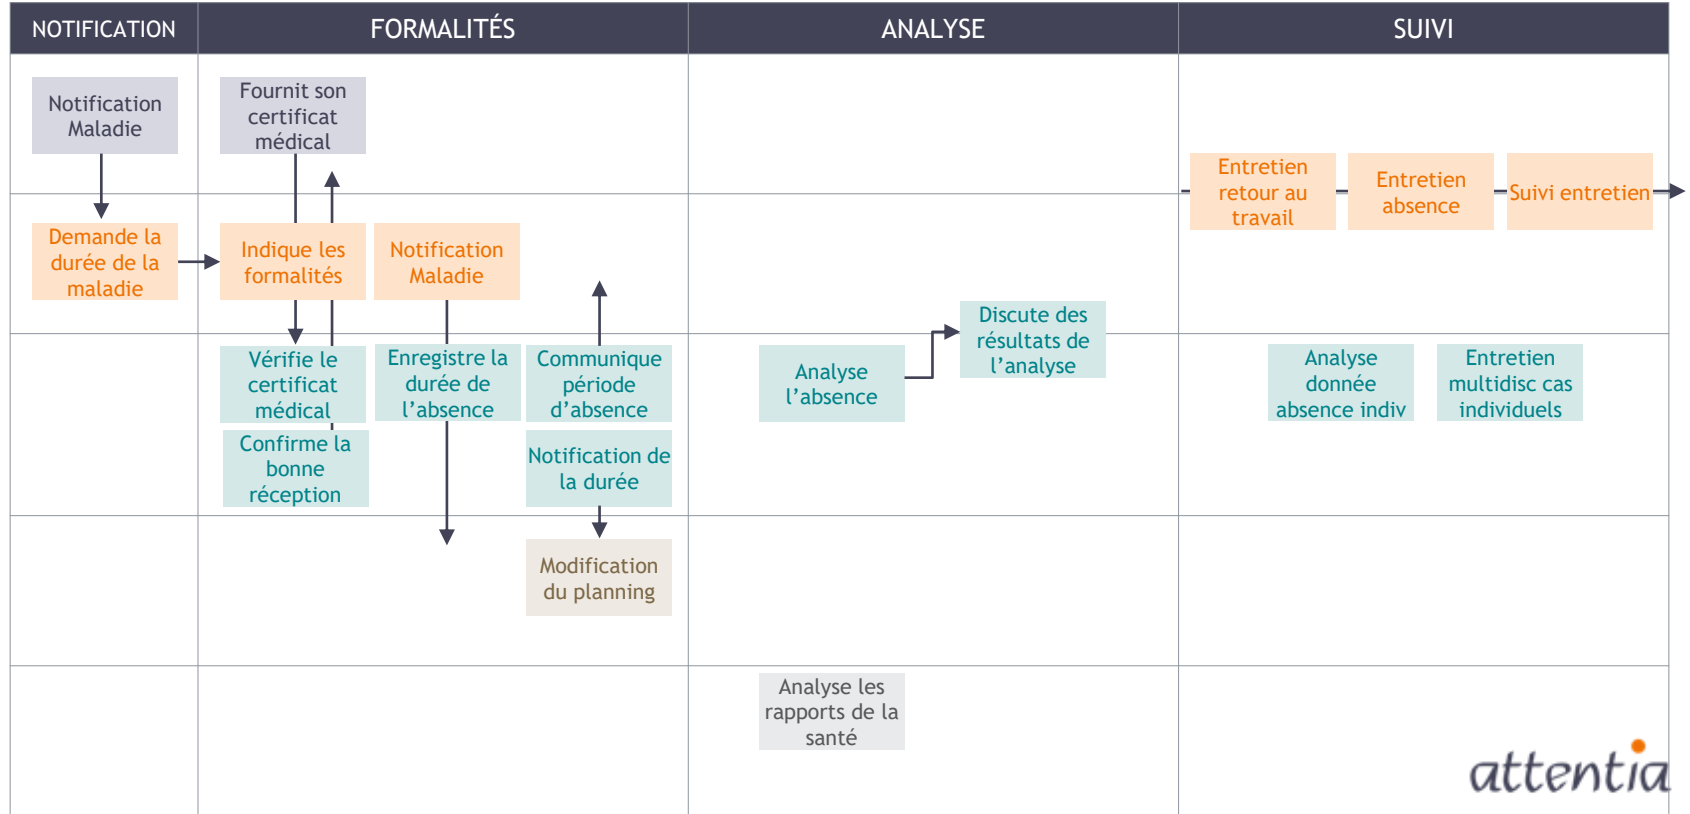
NOTIFICATION

FORMALITÉS

ANALYSE

SUIVI

Notification Maladie

Fournit son certificat médical

Entretien retour au travail

Entretien absence

Suivi entretien

Demande la durée de la maladie

Indique les formalités

Notification Maladie

Discute des résultats de l’analyse

Vérifie le certificat médical

Enregistre la durée de l’absence

Communique période d’absence

Analyse l’absence

Analyse donnée absence indiv

Entretien multidisc cas individuels

Confirme la bonne réception

Notification de la durée

Modification du planning

Analyse les rapports de la santé

attentia